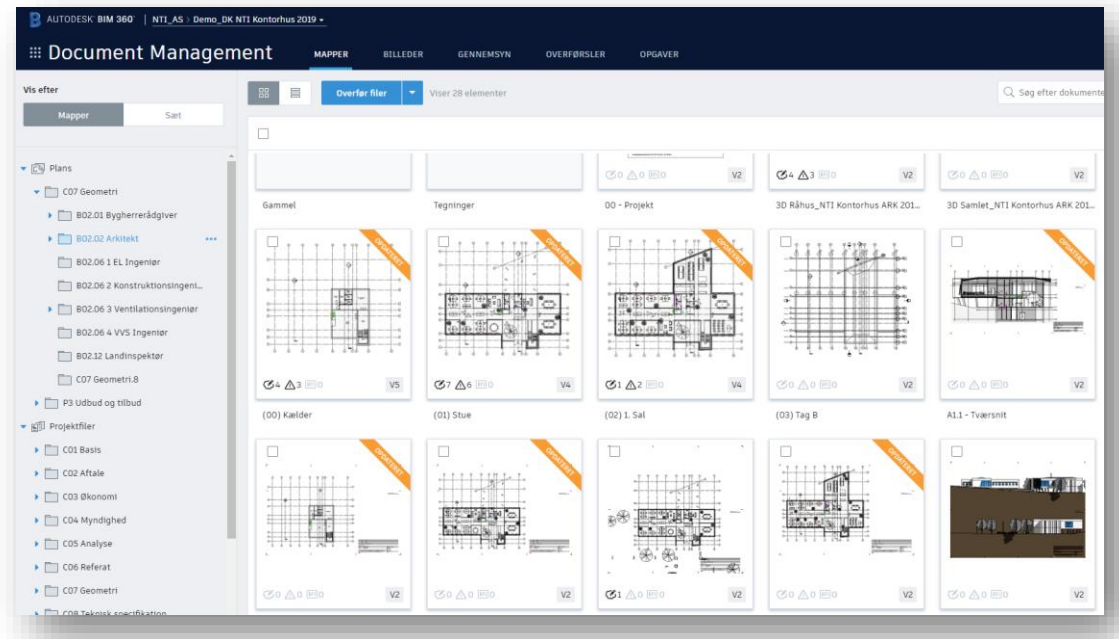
AUTODESK BIM 360 | NTI_AS > Demo_DK NTI Kontorhus 2019

Document Management

MAPPER BILLEDER GENNEMSYN OVERFØRSLER OPGAVER

Vis efter

Mapper Sæt

Overfør filer

Viser 28 elementer

Søg efter dokumente

Plans
C07 Geometri
B02.01 Bygherrerådgiver
B02.02 Arkitekt
B02.06 1 EL Ingeniør
B02.06 2 Konstruktionsingeni...
B02.06 3 Ventilationsingeniør
B02.06 4 VVS Ingeniør
B02.12 Landinspektør
C07 Geometri.8
P3 Udbud og tilbud
Projektfiler
C01 Basis
C02 Aftale
C03 Økonomi
C04 Myndighed
C05 Analyse
C06 Referat
C07 Geometri
C08 Teknisk specifikation

0 0 0 V2
4 3 0 V2
0 0 0 V2

Gammel
Tegninger
00 - Projekt
3D Råhus_NTI Kontorhus ARK 201...
3D Samlet_NTI Kontorhus ARK 201...

OPDATERET
OPDATERET
OPDATERET
OPDATERET

4 3 0 V5
7 6 0 V4
1 2 0 V4
0 0 0 V2
0 0 0 V2

(00) Kælder
(01) Stue
(02) 1. Sal
(03) Tag B
A1.1 - Tværsnit

OPDATERET
OPDATERET
OPDATERET
OPDATERET

0 0 0 V2
0 0 0 V2
1 0 0 V2
0 0 0 V2
0 0 0 V2